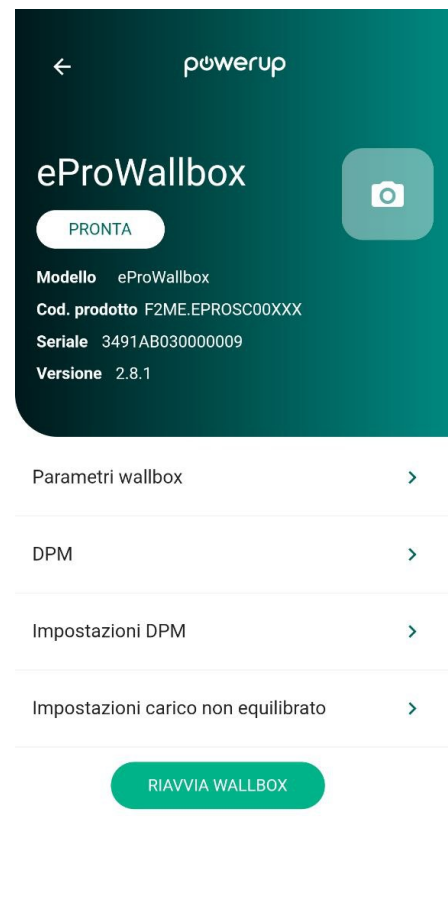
powerup

eProWallbox

PRONTA

**Modello** eProWallbox
**Cod. prodotto** F2ME.EPROSC00XXX
**Seriale** 3491AB030000009
**Versione** 2.8.1

Parametri wallbox

DPM

Impostazioni DPM

Impostazioni carico non equilibrato

RIAVVIA WALLBOX